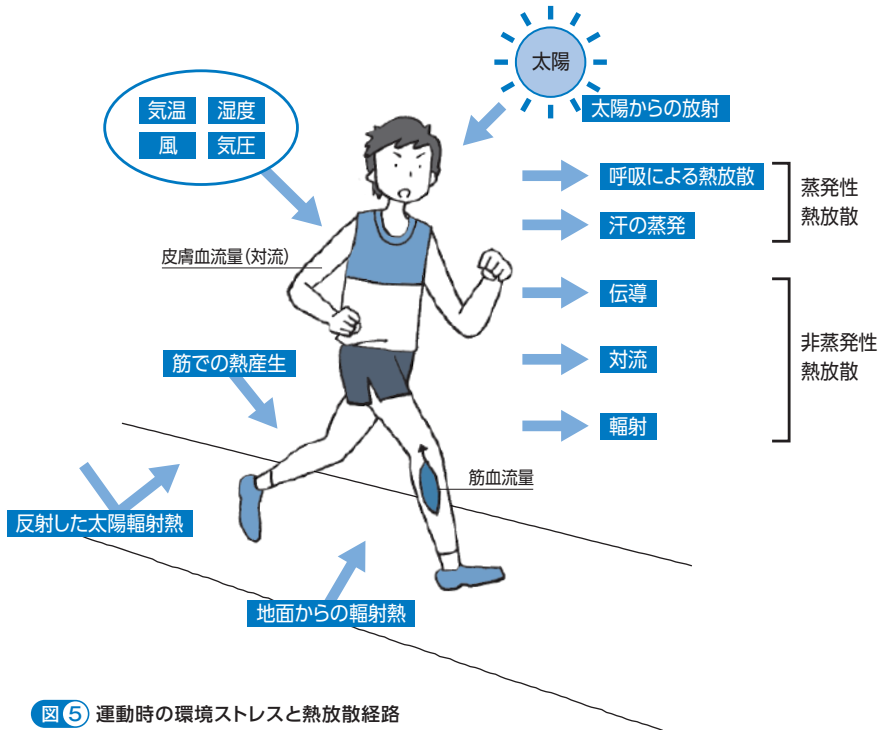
太陽

太陽からの放射

気温　湿度
風　気圧

呼吸による熱放散
汗の蒸発

蒸発性
熱放散

皮膚血流量(対流)

伝導
対流
輻射

非蒸発性
熱放散

筋での熱産生

筋血流量

反射した太陽輻射熱

地面からの輻射熱

図5 運動時の環境ストレスと熱放散経路